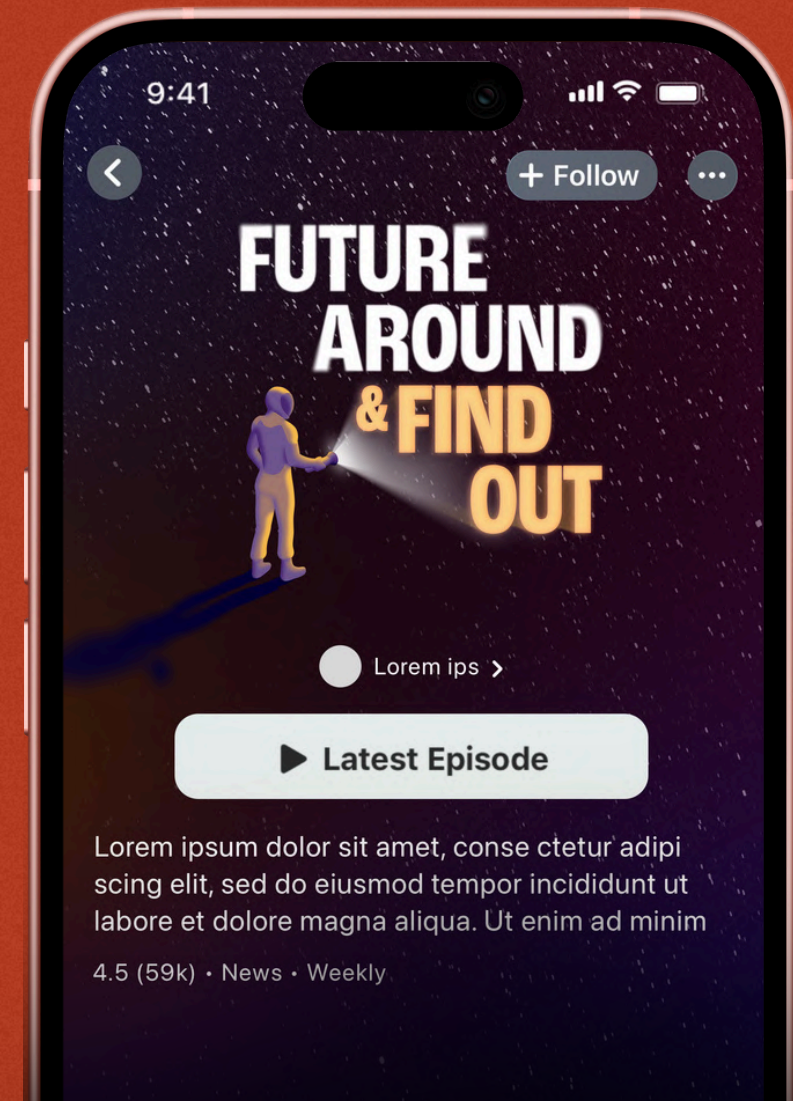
9:41

+ Follow

FUTURE AROUND & FIND OUT

Lorem ips >

Latest Episode

Lorem ipsum dolor sit amet, conse ctetur adipi scing elit, sed do eiusmod tempor incididunt ut labore et dolore magna aliqua. Ut enim ad minim

4.5 (59k) • News • Weekly